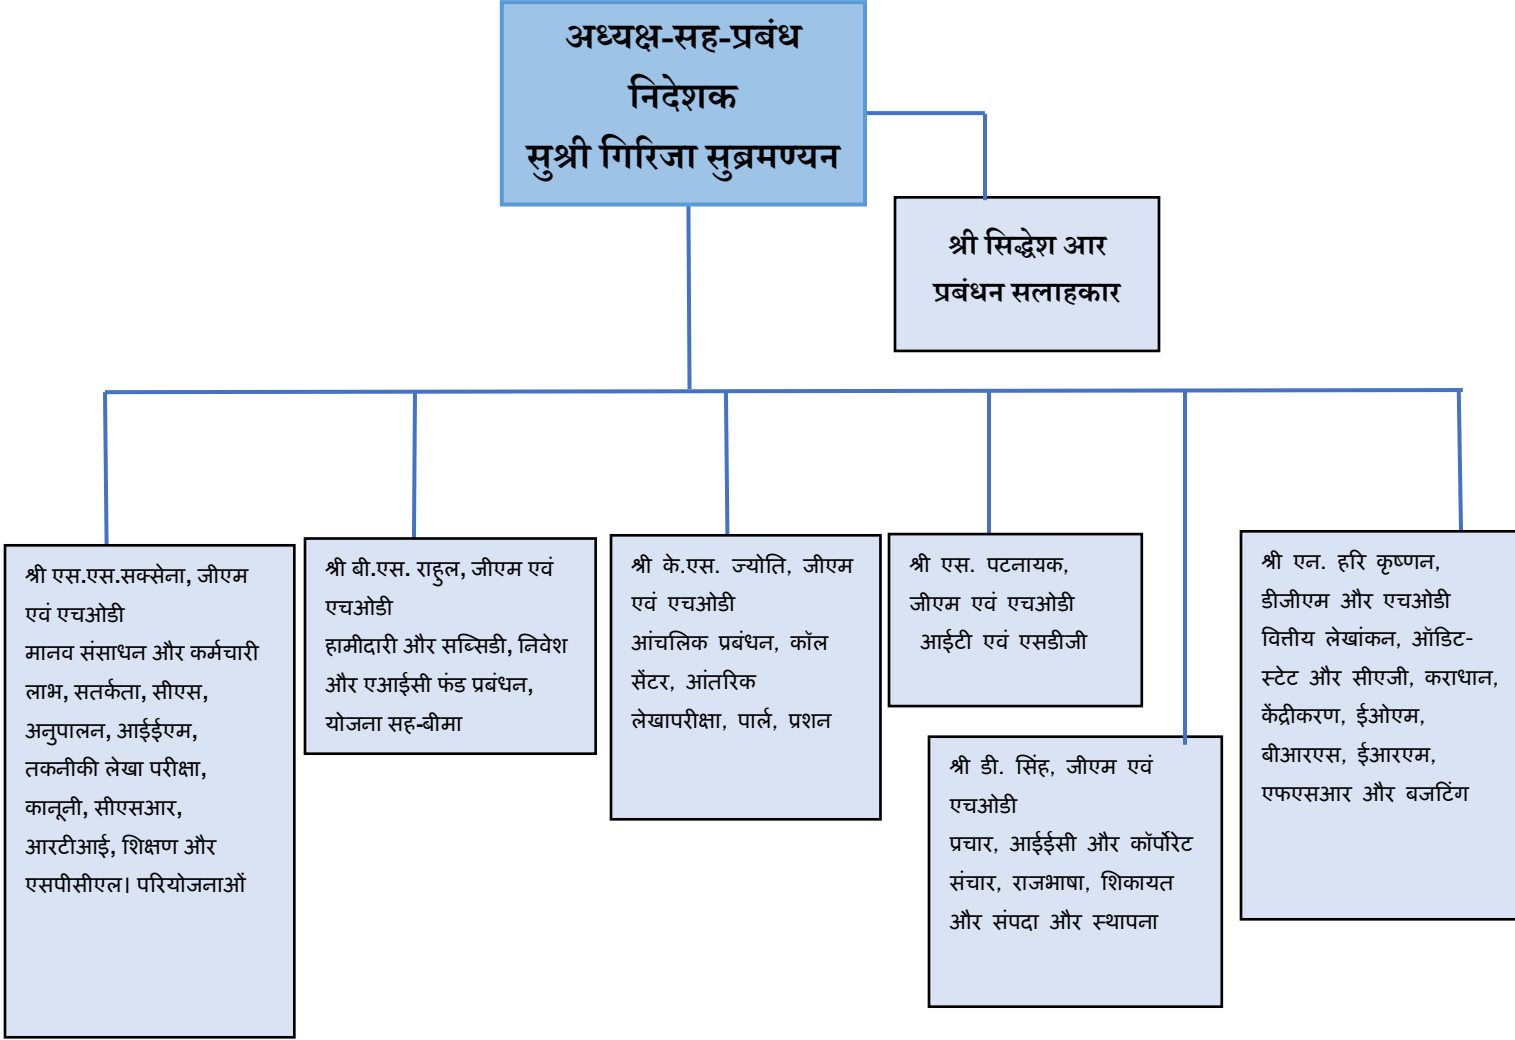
अध्यक्ष-सह-प्रबंध निदेशक
सुश्री गिरिजा सुब्रमण्यन

श्री सिद्धेश आर
प्रबंधन सलाहकार

श्री एस.एस.सक्सेना, जीएम एवं एचओडी
मानव संसाधन और कर्मचारी लाभ, सतर्कता, सीएस, अनुपालन, आईईएम, तकनीकी लेखा परीक्षा, कानूनी, सीएसआर, आरटीआई, शिक्षण और एसपीसीएल। परियोजनाओं

श्री बी.एस. राहुल, जीएम एवं एचओडी
हामीदारी और सब्सिडी, निवेश और एआईसी फंड प्रबंधन, योजना सह-बीमा

श्री के.एस. ज्योति, जीएम एवं एचओडी
आंचलिक प्रबंधन, कॉल सेंटर, आंतरिक लेखापरीक्षा, पार्ल, प्रशन

श्री एस. पटनायक, जीएम एवं एचओडी
आईटी एवं एसडीजी

श्री डी. सिंह, जीएम एवं एचओडी
प्रचार, आईईसी और कॉर्पोरेट संचार, राजभाषा, शिकायत और संपदा और स्थापना

श्री एन. हरि कृष्णन, डीजीएम और एचओडी
वित्तीय लेखांकन, ऑडिट-स्टेट और सीएजी, कराधान, केंद्रीकरण, ईओएम, बीआरएस, ईआरएम, एफएसआर और बजटिंग